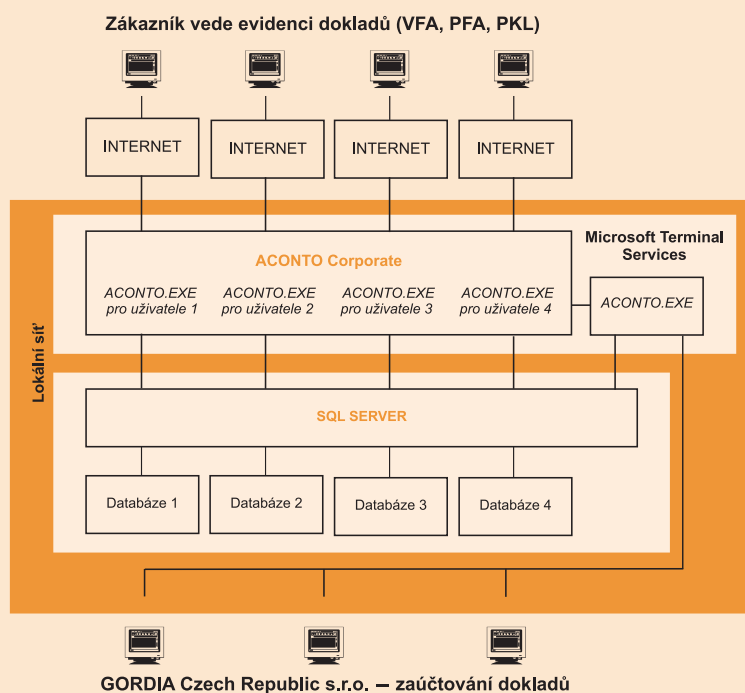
Zákazník vede evidenci dokladů (VFA, PFA, PKL)

INTERNET

INTERNET

INTERNET

INTERNET

Microsoft Terminal Services

ACONTO Corporate

ACONTO.EXE pro uživatele 1

ACONTO.EXE pro uživatele 2

ACONTO.EXE pro uživatele 3

ACONTO.EXE pro uživatele 4

ACONTO.EXE

Lokální síť

SQL SERVER

Databáze 1

Databáze 2

Databáze 3

Databáze 4

GORDIA Czech Republic s.r.o. – zaúčtování dokladů